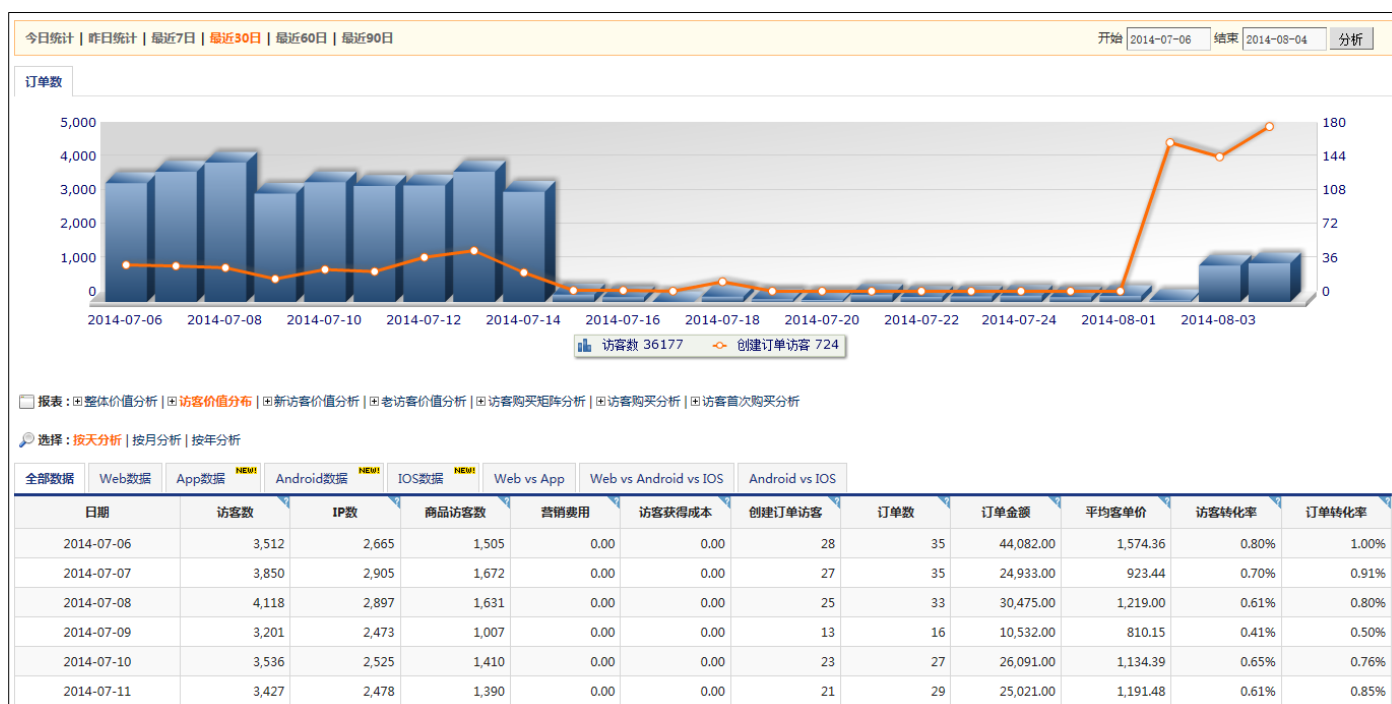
今日统计 | 昨日统计 | 最近7日 | 最近30日 | 最近60日 | 最近90日

开始 2014-07-06 结束 2014-08-04 分析

订单数

5,000
4,000
3,000
2,000
1,000
0

180
144
108
72
36
0

2014-07-06 2014-07-08 2014-07-10 2014-07-12 2014-07-14 2014-07-16 2014-07-18 2014-07-20 2014-07-22 2014-07-24 2014-08-01 2014-08-03

访客数 36177 创建订单访客 724

报表：⊞整体价值分析 | ⊞访客价值分布 | ⊞新访客价值分析 | ⊞老访客价值分析 | ⊞访客购买矩阵分析 | ⊞访客购买分析 | ⊞访客首次购买分析

选择：按天分析 | 按月分析 | 按年分析

全部数据 | Web数据 | App数据 NEW! | Android数据 NEW! | IOS数据 NEW! | Web vs App | Web vs Android vs IOS | Android vs IOS

| 日期 | 访客数 | IP数 | 商品访客数 | 营销费用 | 访客获得成本 | 创建订单访客 | 订单数 | 订单金额 | 平均客单价 | 访客转化率 | 订单转化率 |
|---|---|---|---|---|---|---|---|---|---|---|---|
| 2014-07-06 | 3,512 | 2,665 | 1,505 | 0.00 | 0.00 | 28 | 35 | 44,082.00 | 1,574.36 | 0.80% | 1.00% |
| 2014-07-07 | 3,850 | 2,905 | 1,672 | 0.00 | 0.00 | 27 | 35 | 24,933.00 | 923.44 | 0.70% | 0.91% |
| 2014-07-08 | 4,118 | 2,897 | 1,631 | 0.00 | 0.00 | 25 | 33 | 30,475.00 | 1,219.00 | 0.61% | 0.80% |
| 2014-07-09 | 3,201 | 2,473 | 1,007 | 0.00 | 0.00 | 13 | 16 | 10,532.00 | 810.15 | 0.41% | 0.50% |
| 2014-07-10 | 3,536 | 2,525 | 1,410 | 0.00 | 0.00 | 23 | 27 | 26,091.00 | 1,134.39 | 0.65% | 0.76% |
| 2014-07-11 | 3,427 | 2,478 | 1,390 | 0.00 | 0.00 | 21 | 29 | 25,021.00 | 1,191.48 | 0.61% | 0.85% |